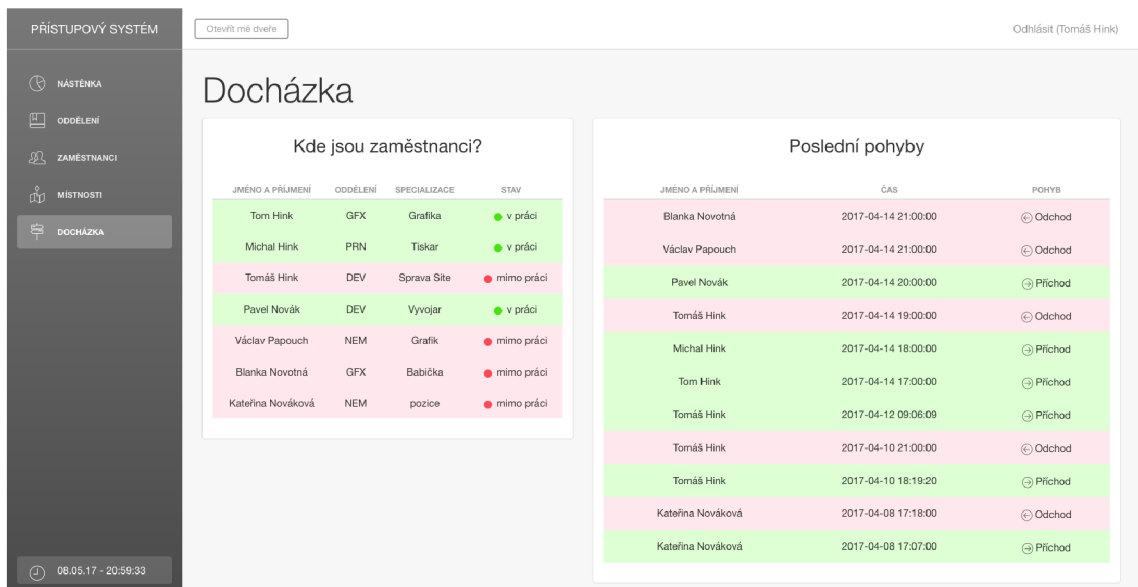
PŘÍSTUPOVÝ SYSTÉM

Otevřít mé dveře

Odhlásit (Tomáš Hink)

NÁSTĚNKA
ODDĚLENÍ
ZAMĚSTNANCI
MÍSTNOSTI
DOCHÁZKA

08.05.17 - 20:59:33

Docházka

Kde jsou zaměstnanci?

| JMÉNO A PŘÍJMENÍ | ODDĚLENÍ | SPECIALIZACE | STAV |
|---|---|---|---|
| Tom Hink | GFX | Grafika | v práci |
| Michal Hink | PRN | Tiskar | v práci |
| Tomáš Hink | DEV | Sprava Site | mimo práci |
| Pavel Novák | DEV | Vyvojar | v práci |
| Václav Papouch | NEM | Grafik | mimo práci |
| Blanka Novotná | GFX | Babička | mimo práci |
| Kateřina Nováková | NEM | pozice | mimo práci |

Poslední pohyby

| JMÉNO A PŘÍJMENÍ | ČAS | POHYB |
|---|---|---|
| Blanka Novotná | 2017-04-14 21:00:00 | Odchod |
| Václav Papouch | 2017-04-14 21:00:00 | Odchod |
| Pavel Novák | 2017-04-14 20:00:00 | Příchod |
| Tomáš Hink | 2017-04-14 19:00:00 | Odchod |
| Michal Hink | 2017-04-14 18:00:00 | Příchod |
| Tom Hink | 2017-04-14 17:00:00 | Příchod |
| Tomáš Hink | 2017-04-12 09:06:09 | Příchod |
| Tomáš Hink | 2017-04-10 21:00:00 | Odchod |
| Tomáš Hink | 2017-04-10 18:19:20 | Příchod |
| Kateřina Nováková | 2017-04-08 17:18:00 | Odchod |
| Kateřina Nováková | 2017-04-08 17:07:00 | Příchod |